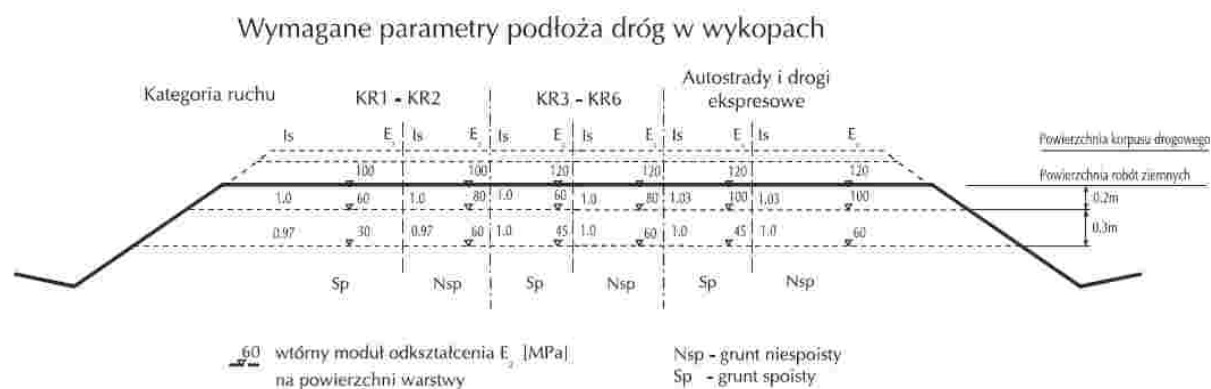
Wymagane parametry podłoża dróg w wykopach

Kategoria ruchu

KR1 - KR2

KR3 - KR6

Autostrady i drogi ekspresowe

| Is | $E_2$ | Is | $E_2$ | Is | $E_2$ | Is | $E_2$ | Is | $E_2$ | Is | $E_2$ |
|---|---|---|---|---|---|---|---|---|---|---|---|
| | 100 | | 100 | | 120 | | 120 | | 120 | | 120 |
| 1.0 | 60 | 1.0 | 80 | 1.0 | 60 | 1.0 | 80 | 1.03 | 100 | 1.03 | 100 |
| 0.97 | 30 | 0.97 | 60 | 1.0 | 45 | 1.0 | 60 | 1.0 | 45 | 1.0 | 60 |
| Sp | | Nsp | | Sp | | Nsp | | Sp | | Nsp | |

Powierzchnia korpusu drogowego

Powierzchnia robót ziemnych

0.2m

0.3m

60 wtórny moduł odkształcenia $E_2$ [MPa] na powierzchni warstwy

Nsp - grunt niespoisty
Sp - grunt spoisty